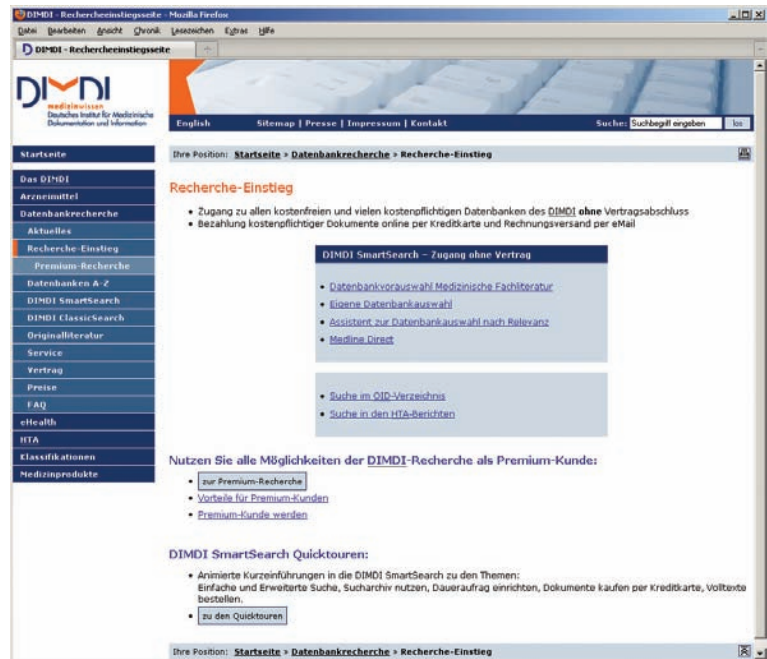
DIMDI - Rechercheeinstiegsseite - Mozilla Firefox

Datei Bearbeiten Ansicht Chronik Lesezeichen Extras Hilfe

DIMDI - Rechercheeinstiegsseite

DIMDI
medizinwissen
Deutsches Institut für Medizinische Dokumentation und Information

English Sitemap | Presse | Impressum | Kontakt Suche: Suchbegriff eingeben los

Startseite
Das DIMDI
Arzneimittel
Datenbankrecherche
Aktuelles
Recherche-Einstieg
Premium-Recherche
Datenbanken A-Z
DIMDI SmartSearch
DIMDI ClassicSearch
Originalliteratur
Service
Vertrag
Preise
FAQ
eHealth
HTA
Klassifikationen
Medizinprodukte

Ihre Position: Startseite » Datenbankrecherche » Recherche-Einstieg

Recherche-Einstieg

• Zugang zu allen kostenfreien und vielen kostenpflichtigen Datenbanken des DIMDI ohne Vertragsabschluss
• Bezahlung kostenpflichtiger Dokumente online per Kreditkarte und Rechnungsversand per eMail

DIMDI SmartSearch – Zugang ohne Vertrag

• Datenbankvorauswahl Medizinische Fachliteratur
• Eigene Datenbankauswahl
• Assistent zur Datenbankauswahl nach Relevanz
• Medline Direct

• Suche im OID-Verzeichnis
• Suche in den HTA-Berichten

Nutzen Sie alle Möglichkeiten der DIMDI-Recherche als Premium-Kunde:

• zur Premium-Recherche
• Vorteile für Premium-Kunden
• Premium-Kunde werden

DIMDI SmartSearch Quicktouren:

• Animierte Kurzeinführungen in die DIMDI SmartSearch zu den Themen: Einfache und Erweiterte Suche, Sucharchiv nutzen, Dauerauftrag einrichten, Dokumente kaufen per Kreditkarte, Volltexte bestellen.
• zu den Quicktouren

Ihre Position: Startseite » Datenbankrecherche » Recherche-Einstieg